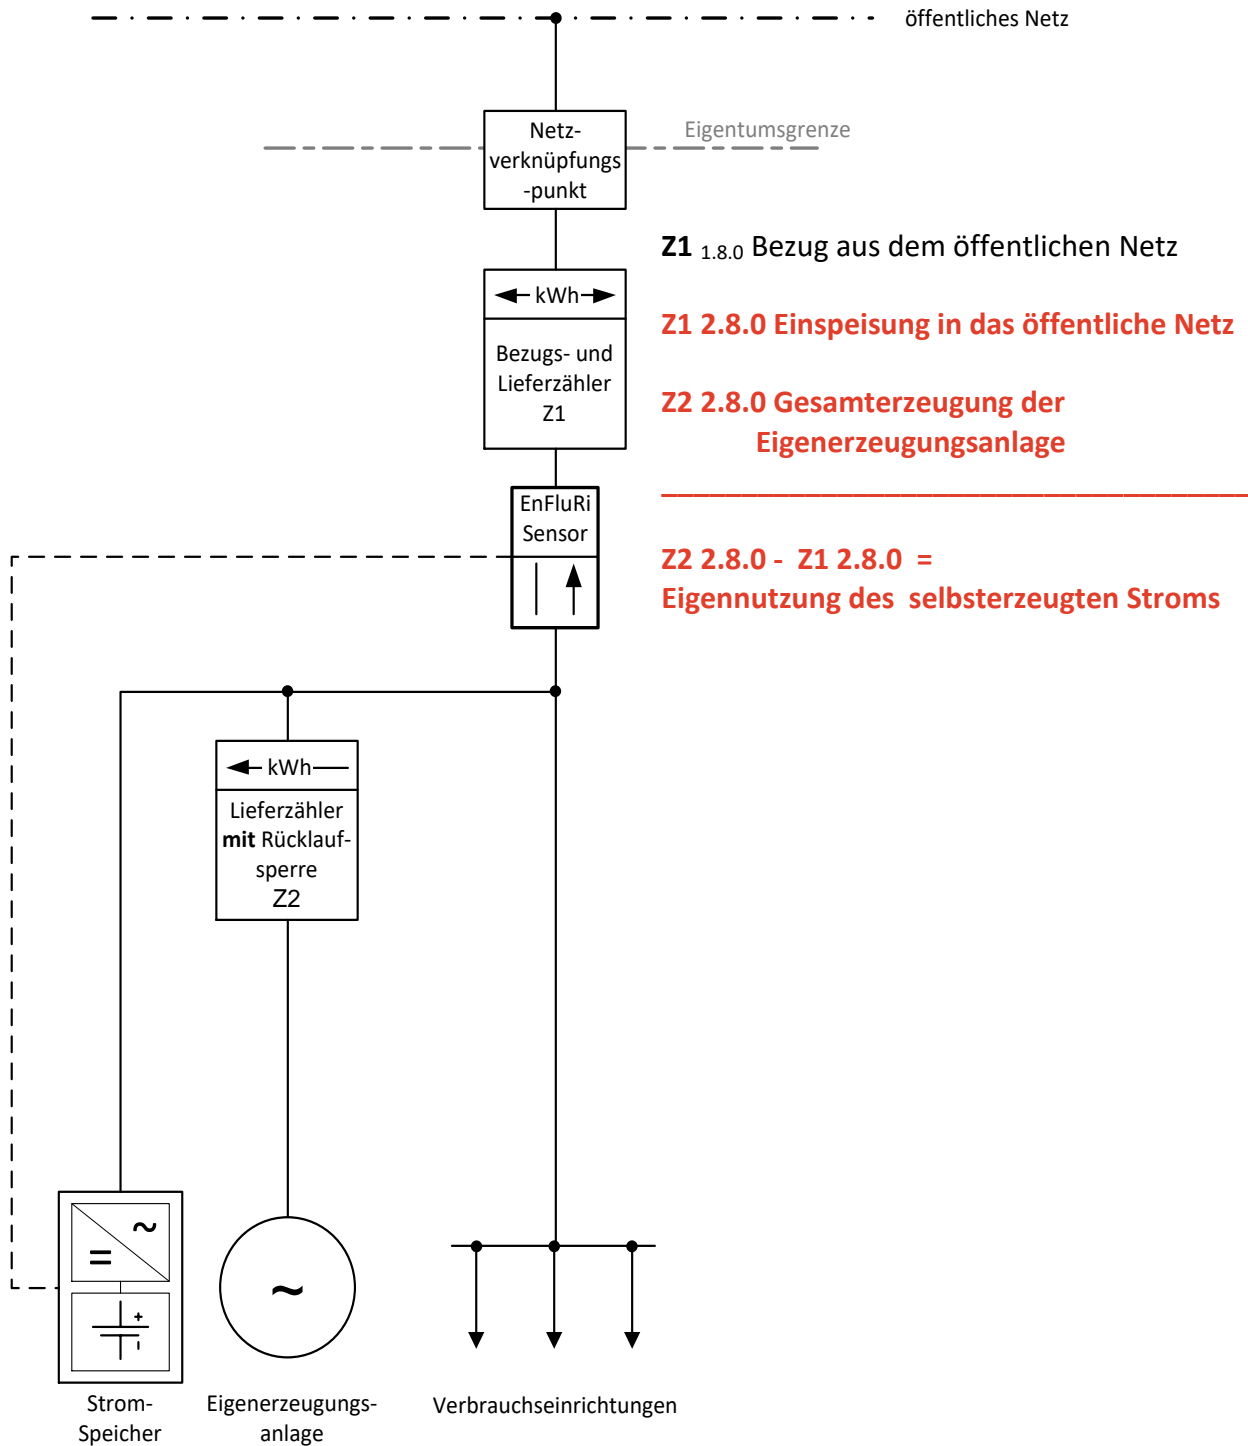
öffentliches Netz

Eigentumsgrenze

Netzverknüpfungs-punkt

**Z1** $_{1.8.0}$ Bezug aus dem öffentlichen Netz

kWh

Bezugs- und Lieferzähler Z1

Z1 2.8.0 Einspeisung in das öffentliche Netz

Z2 2.8.0 Gesamterzeugung der Eigenerzeugungsanlage

EnFluRi Sensor

Z2 2.8.0 - Z1 2.8.0 = Eigennutzung des selbsterzeugten Stroms

kWh

Lieferzähler **mit** Rücklaufsperre Z2

=

~

+

-

~

Strom-Speicher

Eigenerzeugungs-anlage

Verbrauchseinrichtungen